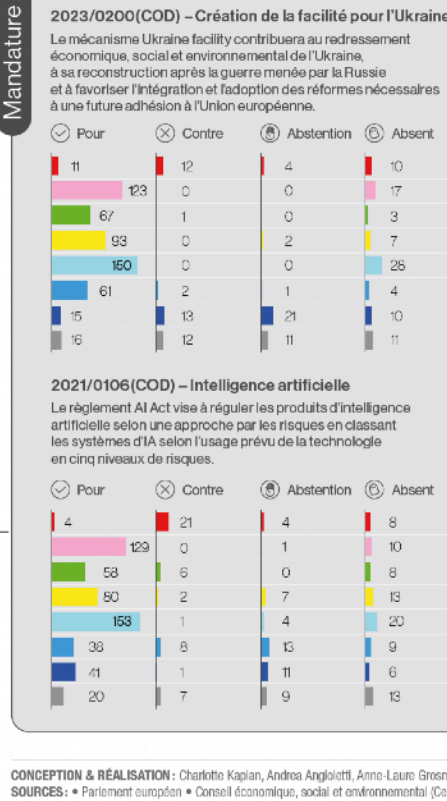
Mandature

2023/0200(COD) – Création de la facilité pour l'Ukraine

Le mécanisme Ukraine facility contribuera au redressement économique, social et environnemental de l'Ukraine, à sa reconstruction après la guerre menée par la Russie et à favoriser l'intégration et l'adoption des réformes nécessaires à une future adhésion à l'Union européenne.

| Pour | Contre | Abstention | Absent |
|---|---|---|---|
| 11 | 12 | 4 | 10 |
| 123 | 0 | 0 | 17 |
| 67 | 1 | 0 | 3 |
| 93 | 0 | 2 | 7 |
| 150 | 0 | 0 | 28 |
| 61 | 2 | 1 | 4 |
| 15 | 13 | 21 | 10 |
| 16 | 12 | 11 | 11 |

2021/0106(COD) – Intelligence artificielle

Le règlement AI Act vise à réguler les produits d'intelligence artificielle selon une approche par les risques en classant les systèmes d'IA selon l'usage prévu de la technologie en cinq niveaux de risques.

| Pour | Contre | Abstention | Absent |
|---|---|---|---|
| 4 | 21 | 4 | 8 |
| 129 | 0 | 1 | 10 |
| 58 | 6 | 0 | 8 |
| 80 | 2 | 7 | 13 |
| 153 | 1 | 4 | 20 |
| 38 | 8 | 13 | 9 |
| 41 | 1 | 11 | 6 |
| 20 | 7 | 9 | 13 |

CONCEPTION & RÉALISATION : Charlotte Kaplan, Andrea Angioletti, Anne-Laure Grosn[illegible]
SOURCES : • Parlement européen • Conseil économique, social et environnemental (C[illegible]